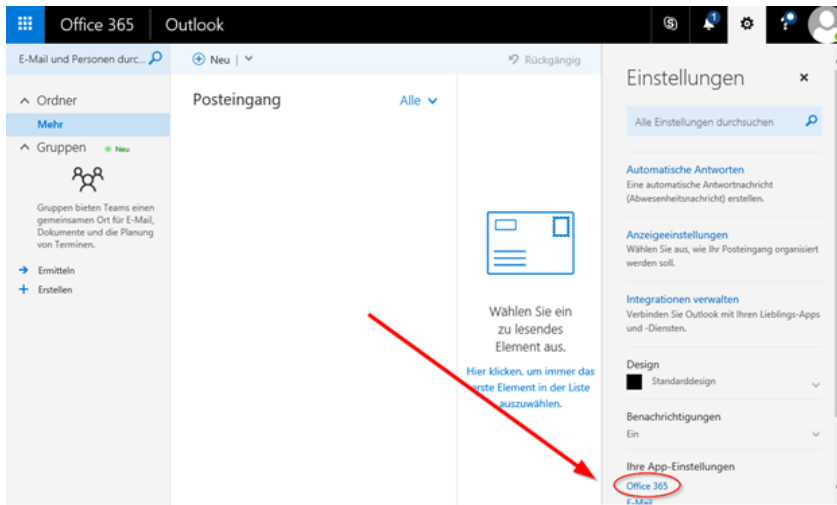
Office 365 | Outlook

E-Mail und Personen durc...

Neu | 

Rückgängig

Ordner
Mehr
Gruppen Neu

Gruppen bieten Teams einen gemeinsamen Ort für E-Mail, Dokumente und die Planung von Terminen.

Ermitteln
Erstellen

Posteingang

Alle

Wählen Sie ein zu lesendes Element aus.

Hier klicken, um immer das erste Element in der Liste auszuwählen.

Einstellungen

Alle Einstellungen durchsuchen

Automatische Antworten
Eine automatische Antwortnachricht (Abwesenheitsnachricht) erstellen.

Anzeigeeinstellungen
Wählen Sie aus, wie Ihr Posteingang organisiert werden soll.

Integrationen verwalten
Verbinden Sie Outlook mit Ihren Lieblings-Apps und -Diensten.

Design
Standarddesign

Benachrichtigungen
Ein

Ihre App-Einstellungen
Office 365
E-Mail